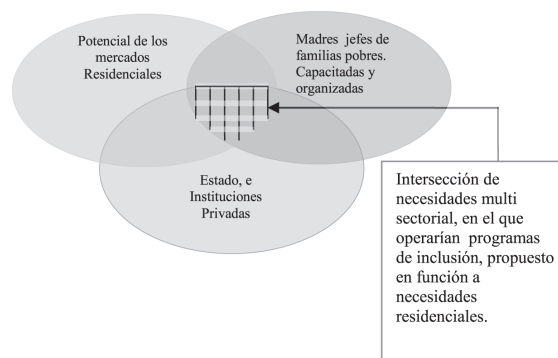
Potencial de los mercados Residenciales

Madres jefes de familias pobres. Capacitadas y organizadas

Estado, e Instituciones Privadas

Intersección de necesidades multi sectorial, en el que operarían programas de inclusión, propuesto en función a necesidades residenciales.